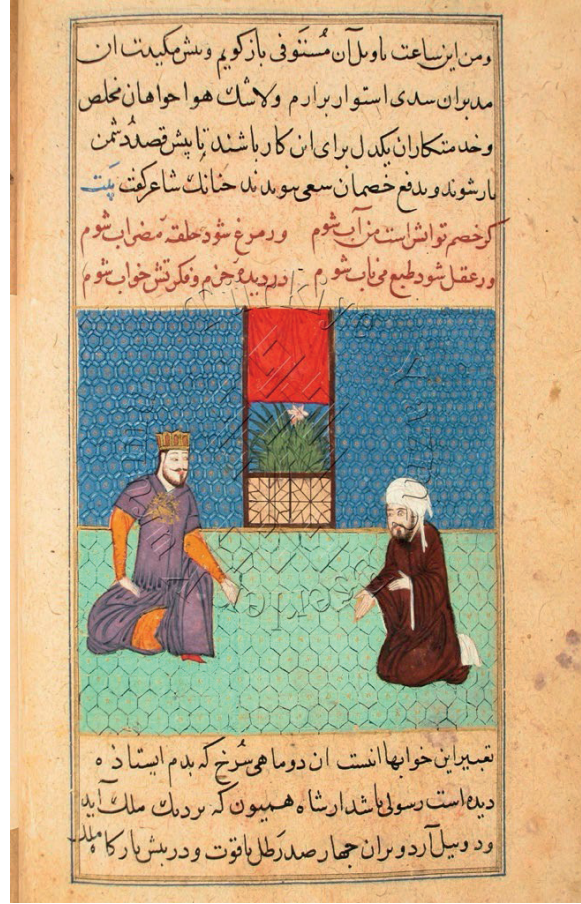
ومن این ساعت تا وصل آن مستوفی باز گویم وبش ملکیت ان
مدبران سدی استوار برآرم و لاشك هوا خواهان مخلص
و خدمتکاران یکدل برای ان کار باشند تا پیش قصد دشمن
بار شوند و بدفع خصمان سعی بنمایند چنانک شاعر گفت بیت
گر خصم تو آتش است من آب شوم    ور مرغ شود حلقهٔ مضراب شوم
ور عقل شود طبع مخاب شوم    در دیدهٔ جنم و فکرتش خواب شوم

تعبیر این خوابها انست ان دو ماهی سرخ که بدم ایستاده
دیده است رسولی باشد از شاه همیون که نزدیک ملک آید
و دو پیل آرد و بران چهار صد رطل یاقوت و در پیش بارگاه ملک